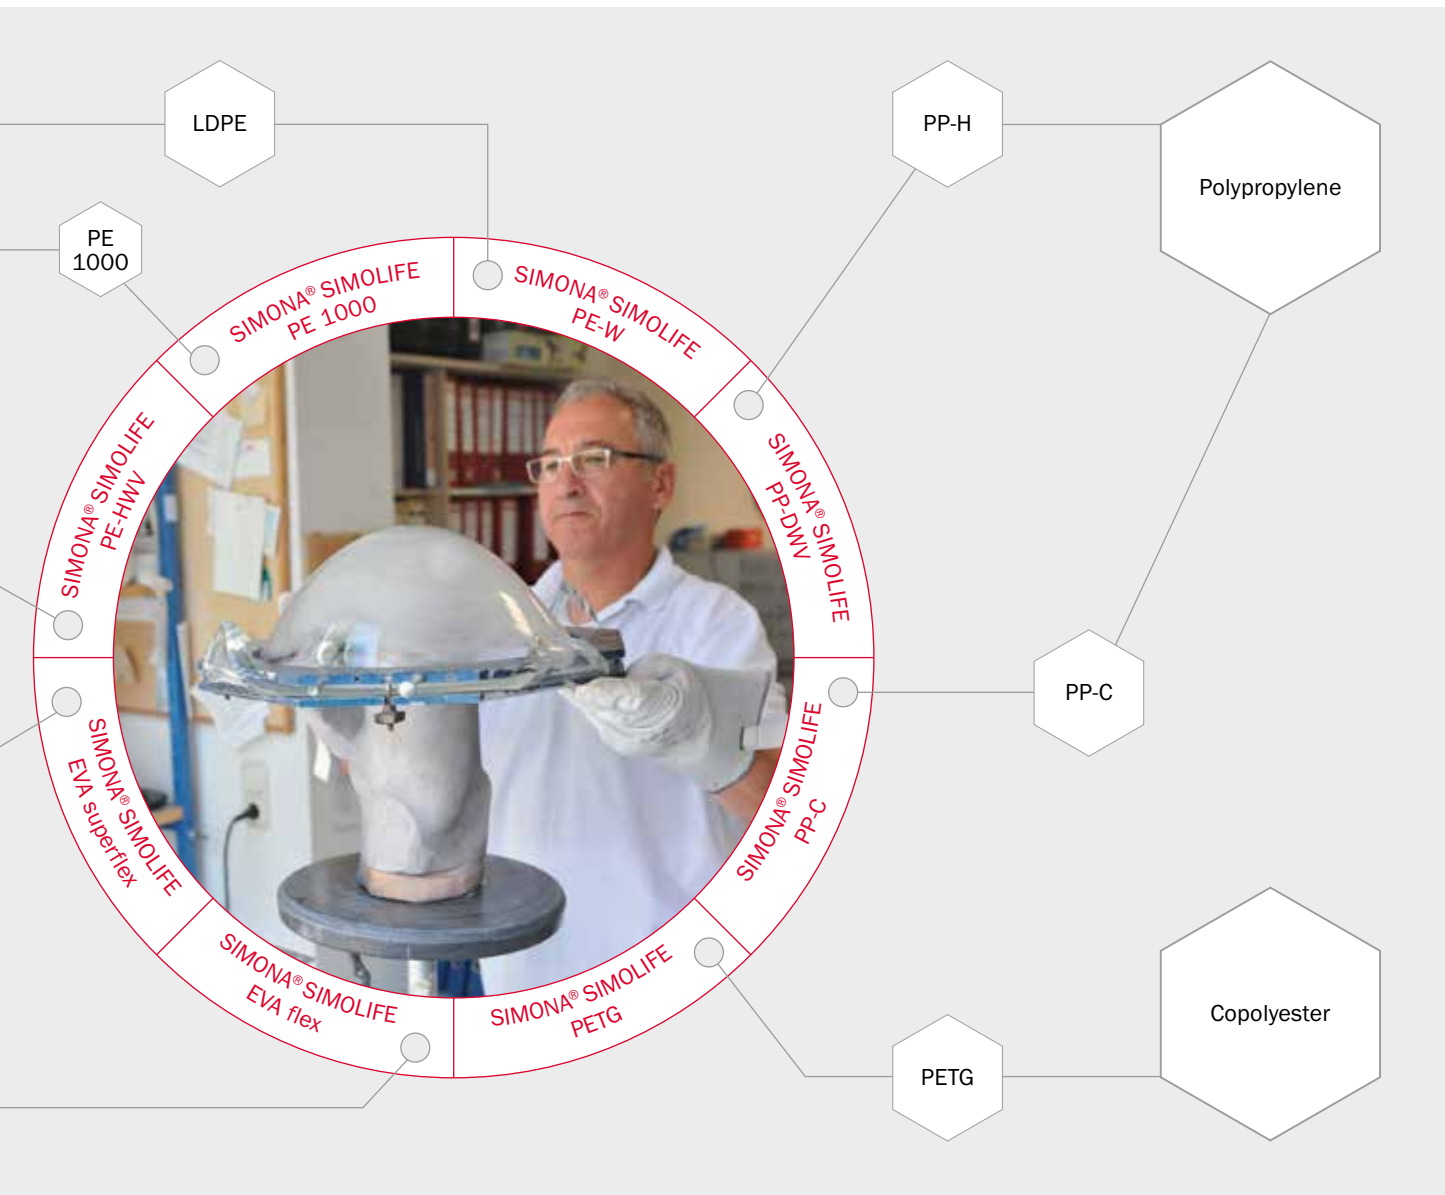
LDPE

PE 1000

PP-H

Polypropylene

SIMONA® SIMOLIFE PE 1000

SIMONA® SIMOLIFE PE-W

SIMONA® SIMOLIFE PE-HWV

SIMONA® SIMOLIFE PP-DWV

SIMONA® SIMOLIFE PP-C

PP-C

SIMONA® SIMOLIFE EVA superflex

SIMONA® SIMOLIFE EVA flex

SIMONA® SIMOLIFE PETG

PETG

Copolyester